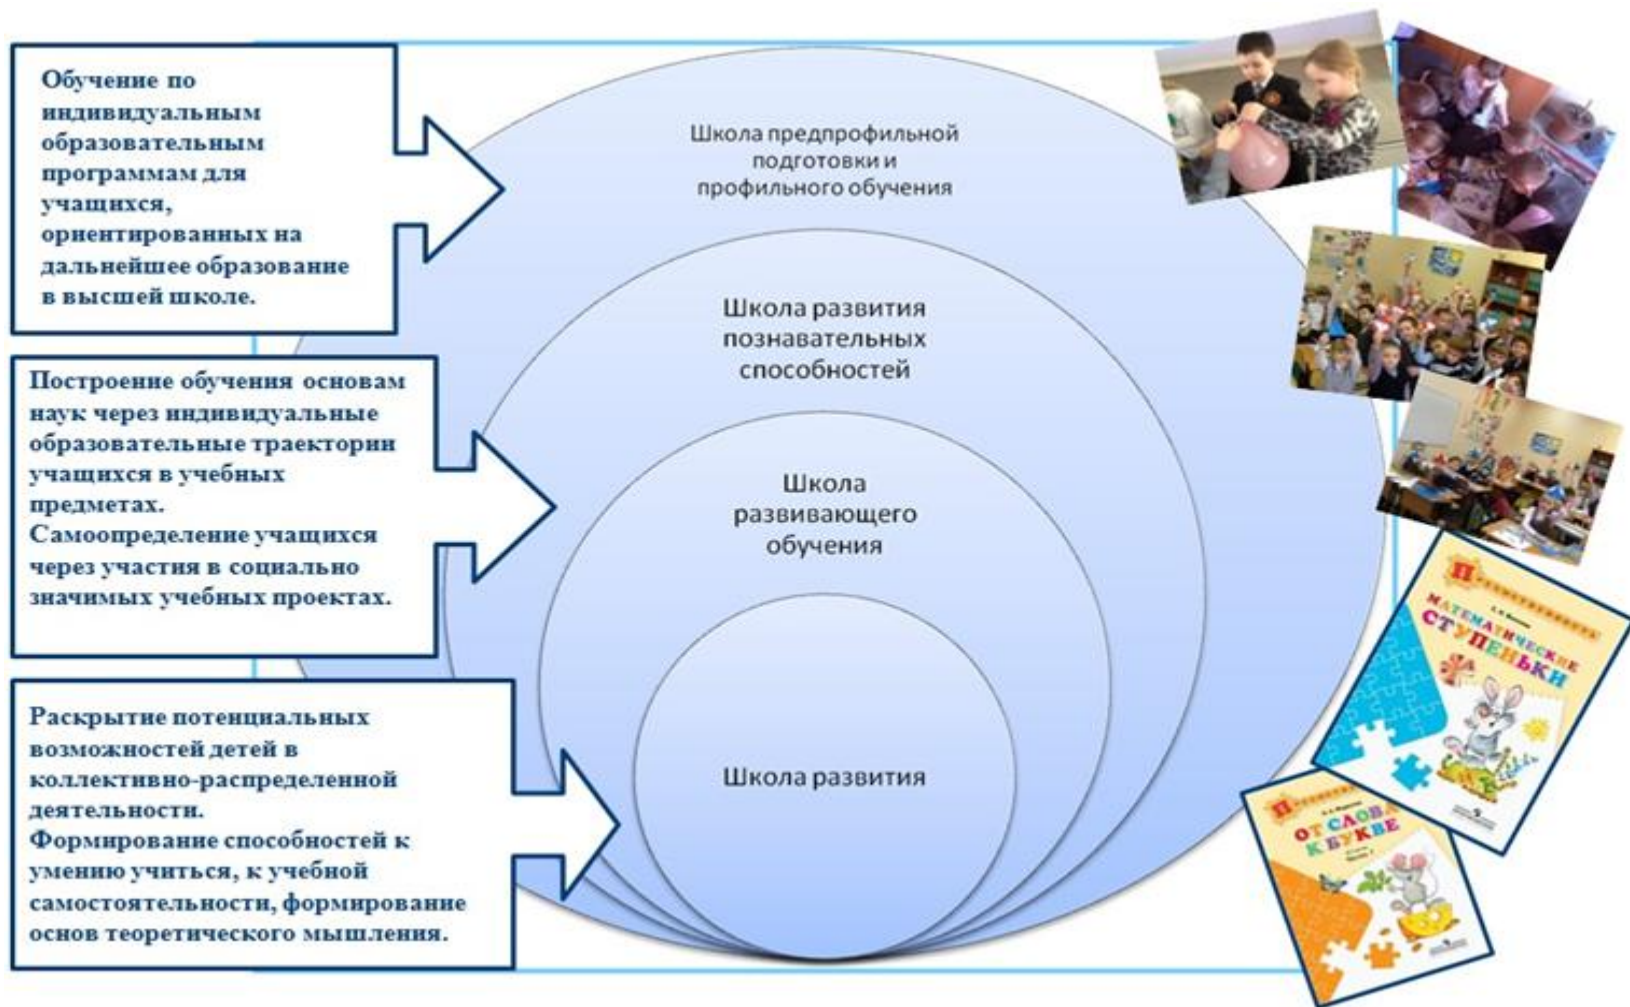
Обучение по индивидуальным образовательным программам для учащихся, ориентированных на дальнейшее образование в высшей школе.

Школа предпрофильной подготовки и профильного обучения

Школа развития познавательных способностей

Построение обучения основам наук через индивидуальные образовательные траектории учащихся в учебных предметах.
Самоопределение учащихся через участия в социально значимых учебных проектах.

Школа развивающего обучения

Раскрытие потенциальных возможностей детей в коллективно-распределенной деятельности.
Формирование способностей к умению учиться, к учебной самостоятельности, формирование основ теоретического мышления.

Школа развития

МАТЕМАТИЧЕСКИЕ СТУПЕНЬКИ

ОТ СЛОВА К БУКВЕ